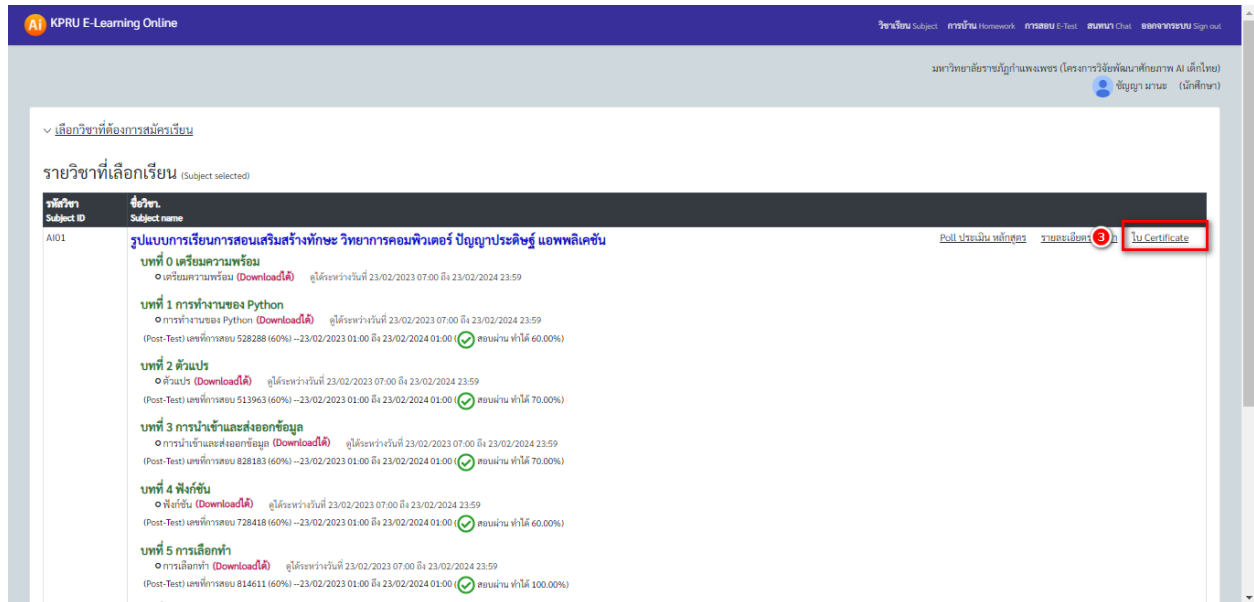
Ai KPRU E-Learning Online

วิชาเรียน Subject การบ้าน Homework การสอบ E-Test สนทนา Chat ออกจากระบบ Sign out

มหาวิทยาลัยราชภัฏกำแพงเพชร (โครงการวิจัยพัฒนาศักยภาพ AI เด็กไทย)
ชัญญา มานะ (นักศึกษา)

เลือกวิชาที่ต้องการสมัครเรียน

รายวิชาที่เลือกเรียน (Subject selected)

| รหัสวิชา Subject ID | ชื่อวิชา. Subject name |
|---|---|
| AI01 | รูปแบบการเรียนการสอนเสริมสร้างทักษะ วิทยาการคอมพิวเตอร์ ปัญญาประดิษฐ์ แอพพลิเคชัน |

Poll ประเมิน หลักสูตร รายละเอียดร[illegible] 3 ใบ Certificate

บทที่ 0 เตรียมความพร้อม
เตรียมความพร้อม (Downloadได้) ดูได้ระหว่างวันที่ 23/02/2023 07:00 ถึง 23/02/2024 23:59

บทที่ 1 การทำงานของ Python
การทำงานของ Python (Downloadได้) ดูได้ระหว่างวันที่ 23/02/2023 07:00 ถึง 23/02/2024 23:59
(Post-Test) เลขที่การสอบ 528288 (60%) --23/02/2023 01:00 ถึง 23/02/2024 01:00 ( สอบผ่าน ทำได้ 60.00%)

บทที่ 2 ตัวแปร
ตัวแปร (Downloadได้) ดูได้ระหว่างวันที่ 23/02/2023 07:00 ถึง 23/02/2024 23:59
(Post-Test) เลขที่การสอบ 513963 (60%) --23/02/2023 01:00 ถึง 23/02/2024 01:00 ( สอบผ่าน ทำได้ 70.00%)

บทที่ 3 การนำเข้าและส่งออกข้อมูล
การนำเข้าและส่งออกข้อมูล (Downloadได้) ดูได้ระหว่างวันที่ 23/02/2023 07:00 ถึง 23/02/2024 23:59
(Post-Test) เลขที่การสอบ 828183 (60%) --23/02/2023 01:00 ถึง 23/02/2024 01:00 ( สอบผ่าน ทำได้ 70.00%)

บทที่ 4 ฟังก์ชัน
ฟังก์ชัน (Downloadได้) ดูได้ระหว่างวันที่ 23/02/2023 07:00 ถึง 23/02/2024 23:59
(Post-Test) เลขที่การสอบ 728418 (60%) --23/02/2023 01:00 ถึง 23/02/2024 01:00 ( สอบผ่าน ทำได้ 60.00%)

บทที่ 5 การเลือกทำ
การเลือกทำ (Downloadได้) ดูได้ระหว่างวันที่ 23/02/2023 07:00 ถึง 23/02/2024 23:59
(Post-Test) เลขที่การสอบ 814611 (60%) --23/02/2023 01:00 ถึง 23/02/2024 01:00 ( สอบผ่าน ทำได้ 100.00%)